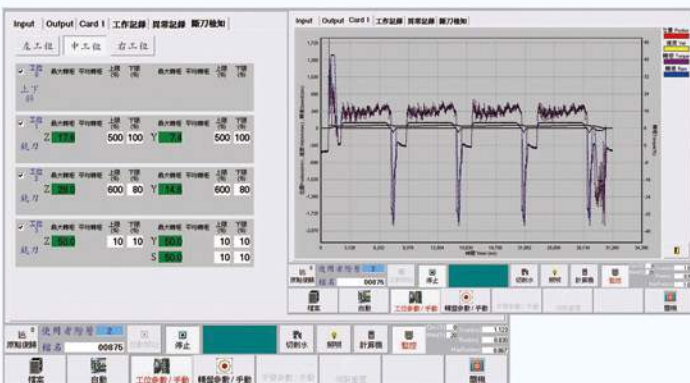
Input | Output | Card 1 | 工作記錄 | 異常記錄 | 斷刀檢知

左工位 | 中工位 | 右工位

工序 最大轉矩 平均轉矩 上限 下限 最大轉矩 平均轉矩 上限 下限

上下料

工序
Z 17.8 500 100 Y 7.4 500 100
鉆刀

工序
Z 29.6 600 80 Y 14.8 600 80
鉆刀

工序
Z 50.0 10 10 Y 50.0 10 10
S 50.0 10 10
鉆刀

Input | Output | Card 1 | 工作記錄 | 異常記錄 | 斷刀檢知

使用者階層 2
檔名 00875
停止
切削水
照明
計算機
監控
檔案
自動
工位參數 / 手動
轉盤參數 / 手動
圖機

使用者階層 2
檔名 00875
停止
切削水
照明
計算機
監控
檔案
自動
工位參數 / 手動
轉盤參數 / 手動
圖機
1.123
0.836
0.967